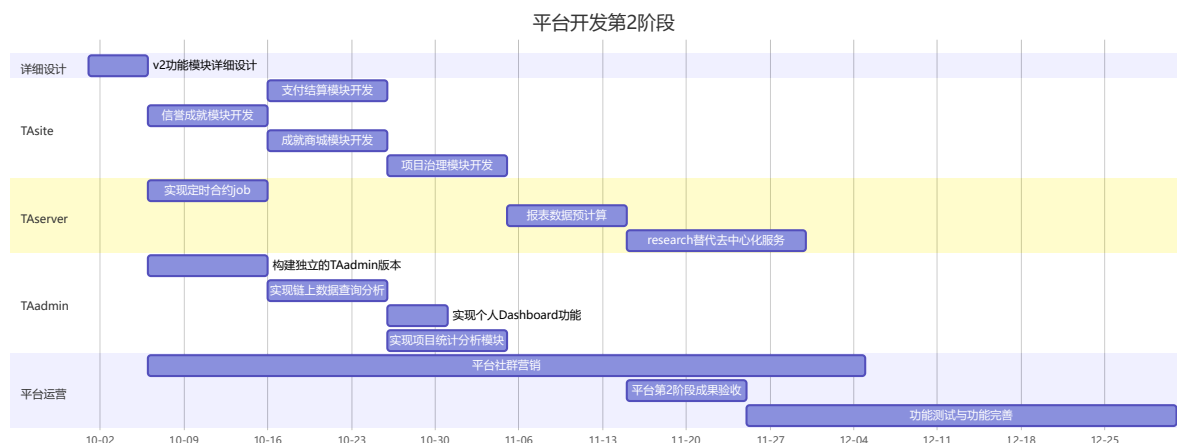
平台开发第2阶段

详细设计
v2功能模块详细设计

TAsite
支付结算模块开发
信誉成就模块开发
成就商城模块开发
项目治理模块开发

TAserver
实现定时合约job
报表数据预计算
research替代去中心化服务

TAadmin
构建独立的TAadmin版本
实现链上数据查询分析
实现个人Dashboard功能
实现项目统计分析模块

平台运营
平台社群营销
平台第2阶段成果验收
功能测试与功能完善

10-02 10-09 10-16 10-23 10-30 11-06 11-13 11-20 11-27 12-04 12-11 12-18 12-25